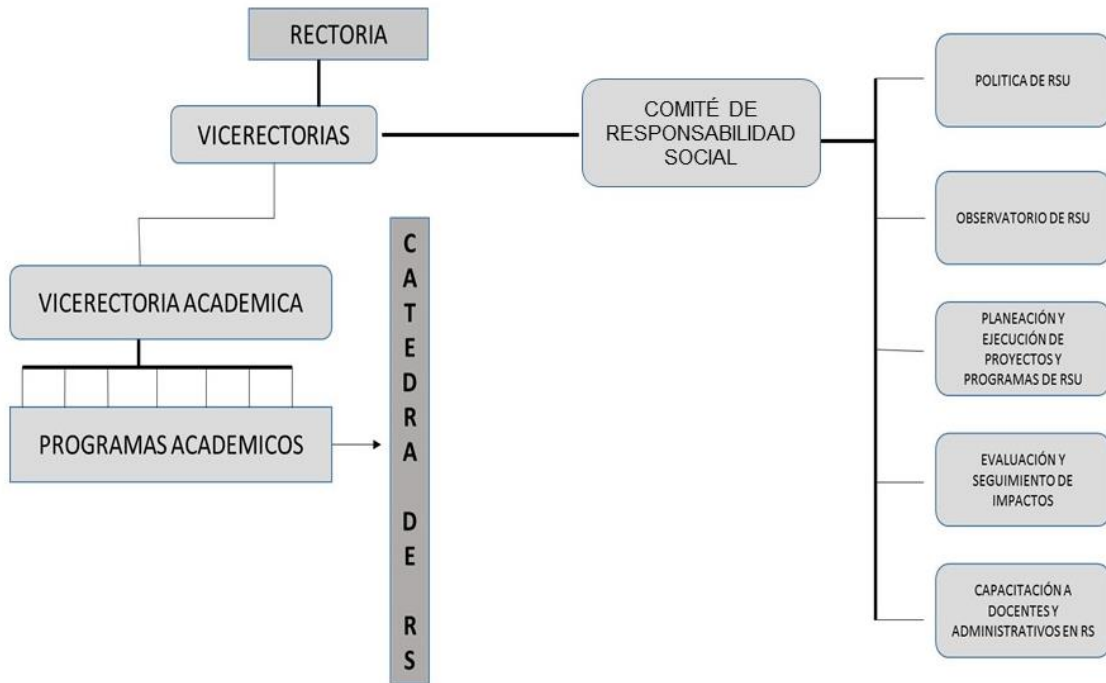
RECTORIA

VICERECTORIAS

COMITÉ DE RESPONSABILIDAD SOCIAL

POLITICA DE RSU

OBSERVATORIO DE RSU

PLANEACIÓN Y EJECUCIÓN DE PROYECTOS Y PROGRAMAS DE RSU

EVALUACIÓN Y SEGUIMIENTO DE IMPACTOS

CAPACITACIÓN A DOCENTES Y ADMINISTRATIVOS EN RS

VICERECTORIA ACADEMICA

PROGRAMAS ACADEMICOS

CATEDRA DE RS